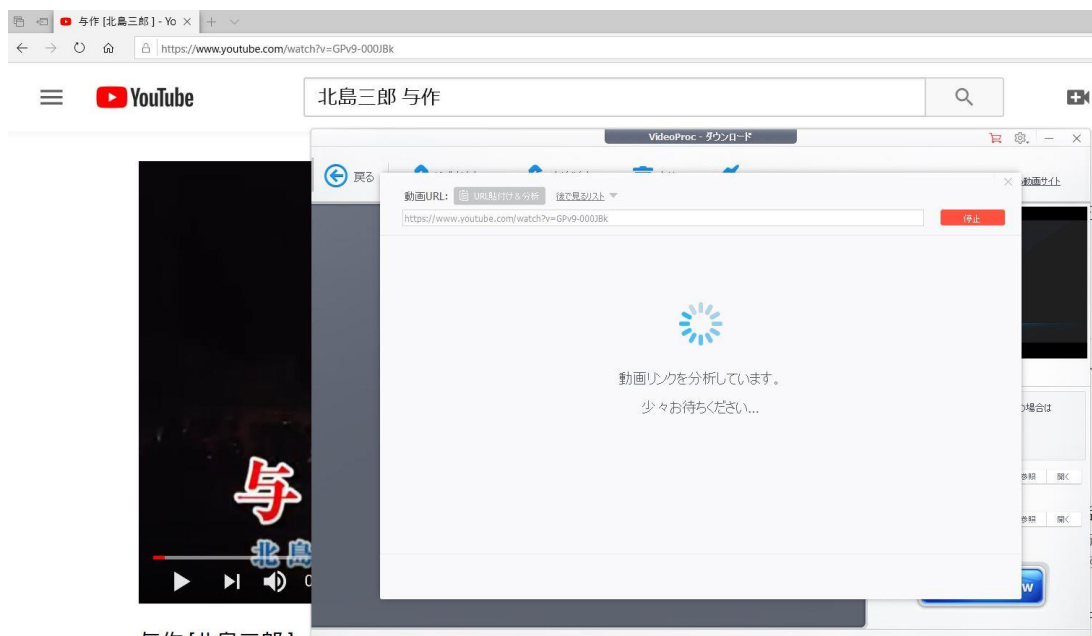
与作 [北島三郎] - Yo ×

https://www.youtube.com/watch?v=GPv9-000JBk

YouTube

北島三郎 与作

VideoProc - ダウンロード

戻る

動画サイト

動画URL: URL貼り付け＆分析 後で見るリスト

https://www.youtube.com/watch?v=GPv9-000JBk

停止

動画リンクを分析しています。

少々お待ちください...

う場合は

参照 開く

参照 開く

与

北島

与作 [北島三郎]